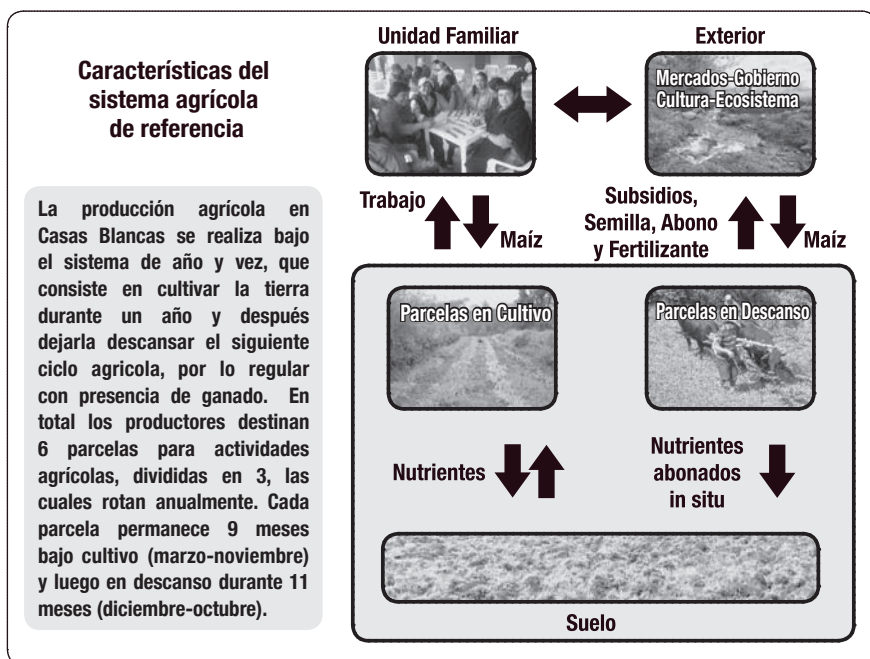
Características del sistema agrícola de referencia

La producción agrícola en Casas Blancas se realiza bajo el sistema de año y vez, que consiste en cultivar la tierra durante un año y después dejarla descansar el siguiente ciclo agricola, por lo regular con presencia de ganado. En total los productores destinan 6 parcelas para actividades agrícolas, divididas en 3, las cuales rotan anualmente. Cada parcela permanece 9 meses bajo cultivo (marzo-noviembre) y luego en descanso durante 11 meses (diciembre-octubre).

Unidad Familiar

Exterior

Mercados-Gobierno
Cultura-Ecosistema

Trabajo

Maíz

Subsidios, Semilla, Abono y Fertilizante

Maíz

Parcelas en Cultivo

Parcelas en Descanso

Nutrientes

Nutrientes abonados in situ

Suelo